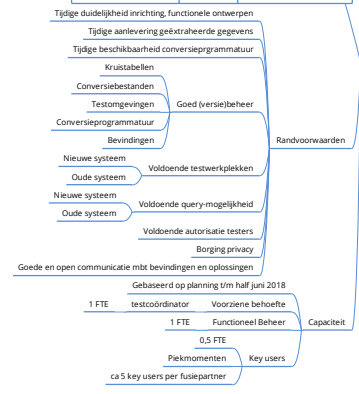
Tijdige duidelijkheid inrichting, functionele ontwerpen
Tijdige aanlevering geëxtraheerde gegevens
Tijdige beschikbaarheid conversieprgrammatuur
Kruistabellen
Conversiebestanden
Testomgevingen
Goed (versie)beheer
Conversieprogrammatuur
Bevindingen
Randvoorwaarden
Nieuwe systeem
Voldoende testwerkplekken
Oude systeem
Nieuwe systeem
Voldoende query-mogelijkheid
Oude systeem
Voldoende autorisatie testers
Borging privacy
Goede en open communicatie mbt bevindingen en oplossingen
Gebaseerd op planning t/m half juni 2018
1 FTE
testcoördinator
Voorziene behoefte
1 FTE
Functioneel Beheer
Capaciteit
0,5 FTE
Piekmomenten
Key users
ca 5 key users per fusiepartner